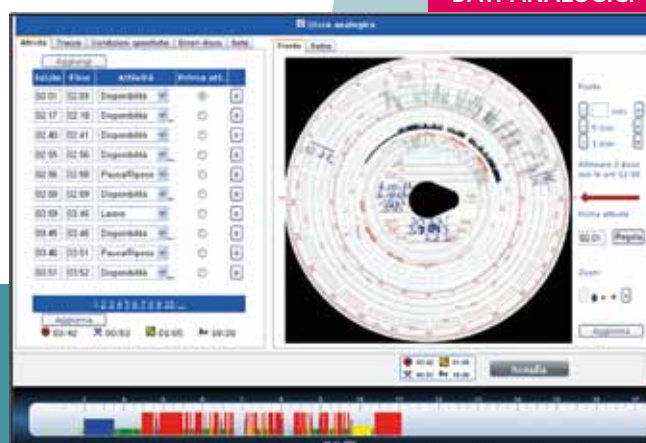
DATI ANALOGICI

Disco analogico

Attività | Tracce | Condizioni specifiche | Errori disco | Note

Aggiungi

| Inizio | Fine | Attività | Prima att. | |
|---|---|---|---|---|
| 02:01 | 02:03 | Disponibilità | | |
| 02:17 | 02:18 | Disponibilità | | |
| 02:40 | 02:41 | Disponibilità | | |
| 02:55 | 02:56 | Disponibilità | | |
| 02:56 | 02:58 | Pausa/Riposo | | |
| 02:58 | 02:59 | Disponibilità | | |
| 02:59 | 03:45 | Lavoro | | |
| 03:45 | 03:46 | Disponibilità | | |
| 03:46 | 03:51 | Pausa/Riposo | | |
| 03:51 | 03:52 | Disponibilità | | |

1 2 3 4 5 6 7 8 9 10 ...

Aggiorna

03:42 00:53 01:05 18:20

Fronte | Retro

Ruota

min

5 min

1 min

Allineare il disco sulle ore 12:00

Prima attività

02:01 Regola

Zoom

Aggiorna

Annulla